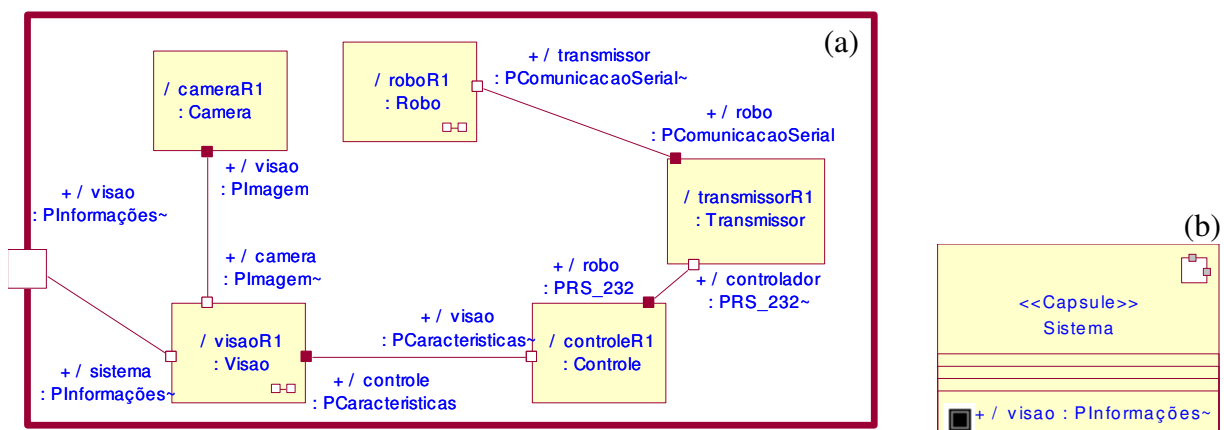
(a)

/ cameraR1
: Camera

/ roboR1
: Robo

+ / transmissor
: PComunicacaoSerial~

+ / robo
: PComunicacaoSerial

+ / visao
: PImagem

+ / visao
: PInformações~

/ transmissorR1
: Transmissor

+ / camera
: PImagem~

+ / robo
: PRS_232

+ / controlador
: PRS_232~

+ / visao
: PCaracteristicas~

/ visaoR1
: Visao

/ controleR1
: Controle

+ / sistema
: PInformações~

+ / controle
: PCaracteristicas

(b)

<<Capsule>>
Sistema

+ / visao : PInformações~